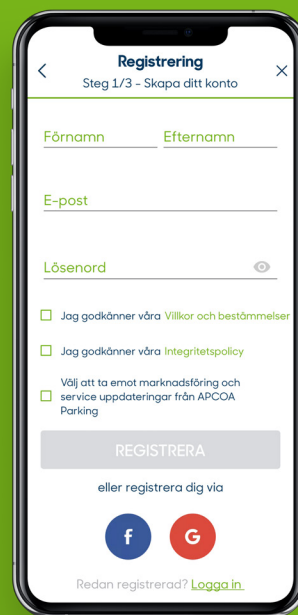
Registrering
Steg 1/3 - Skapa ditt konto

Förnamn
Efternamn

E-post

Lösenord

Jag godkänner våra Villkor och bestämmelser

Jag godkänner våra Integritetspolicy

Välj att ta emot marknadsföring och service uppdateringar från APCOA Parking

REGISTRERA

eller registrera dig via

f
G

Redan registrerad? Logga in